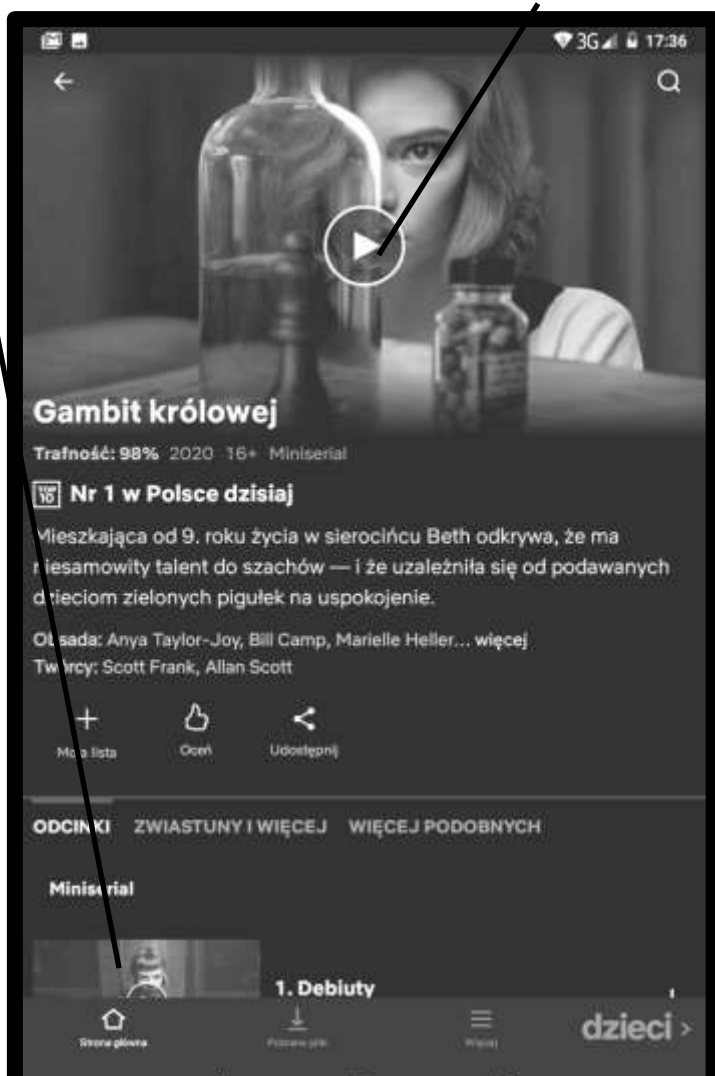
3G 17:36

Gambit królowej

Trafność: 98% 2020 16+ Miniserial

TOP 10 Nr 1 w Polsce dzisiaj

Mieszkająca od 9. roku życia w sierocińcu Beth odkrywa, że ma niesamowity talent do szachów — i że uzależniła się od podawanych dzieciom zielonych pigułek na uspokojenie.

Obsada: Anya Taylor-Joy, Bill Camp, Marielle Heller... więcej
Twórcy: Scott Frank, Allan Scott

Moja lista Oceń Udostępnij

ODCINKI ZWIASTUNY I WIĘCEJ WIĘCEJ PODOBNYCH

Miniserial

1. Debiuty

Strona główna Pobrane pliki Więcej dzieci ›